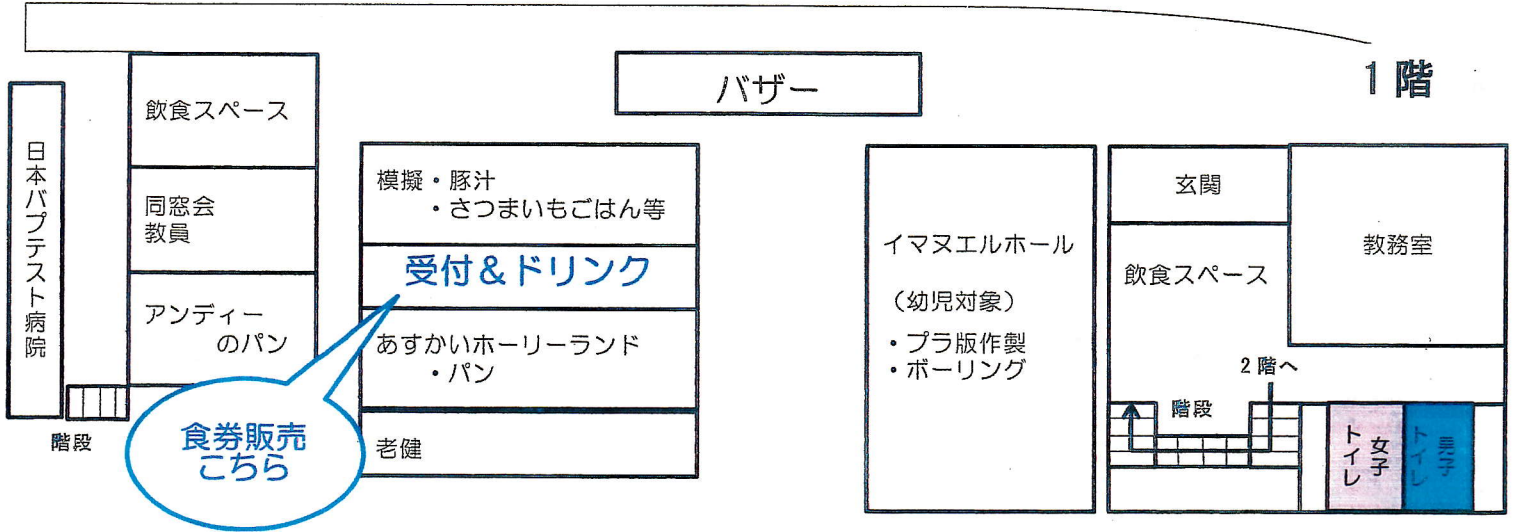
バザー

1階

日本バプテスト病院

階段

飲食スペース

同窓会
教員

アンディーのパン

模擬・豚汁
・さつまいもごはん等

受付＆ドリンク

あすかいホーリーランド
・パン

老健

食券販売
こちら

イマヌエルホール

（幼児対象）

・プラ版作製
・ボーリング

玄関

教務室

飲食スペース

2階へ

階段

女子トイレ

男子トイレ